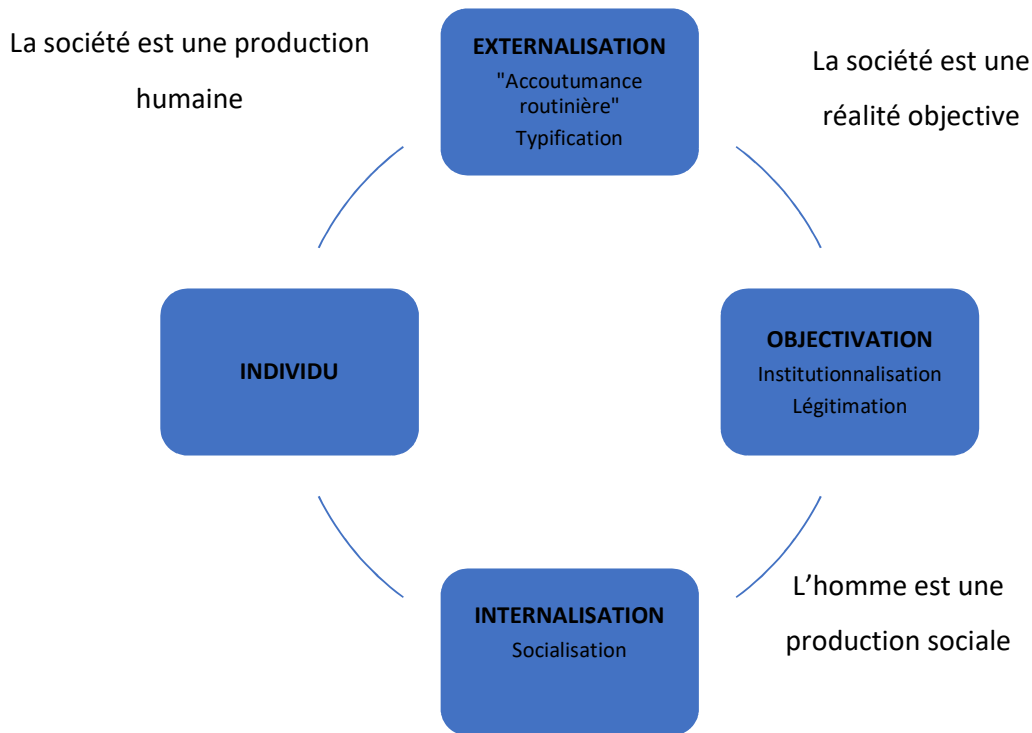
La société est une production humaine

EXTERNALISATION
"Accoutumance routinière"
Typification

La société est une réalité objective

INDIVIDU

OBJECTIVATION
Institutionnalisation
Légitimation

INTERNALISATION
Socialisation

L’homme est une production sociale